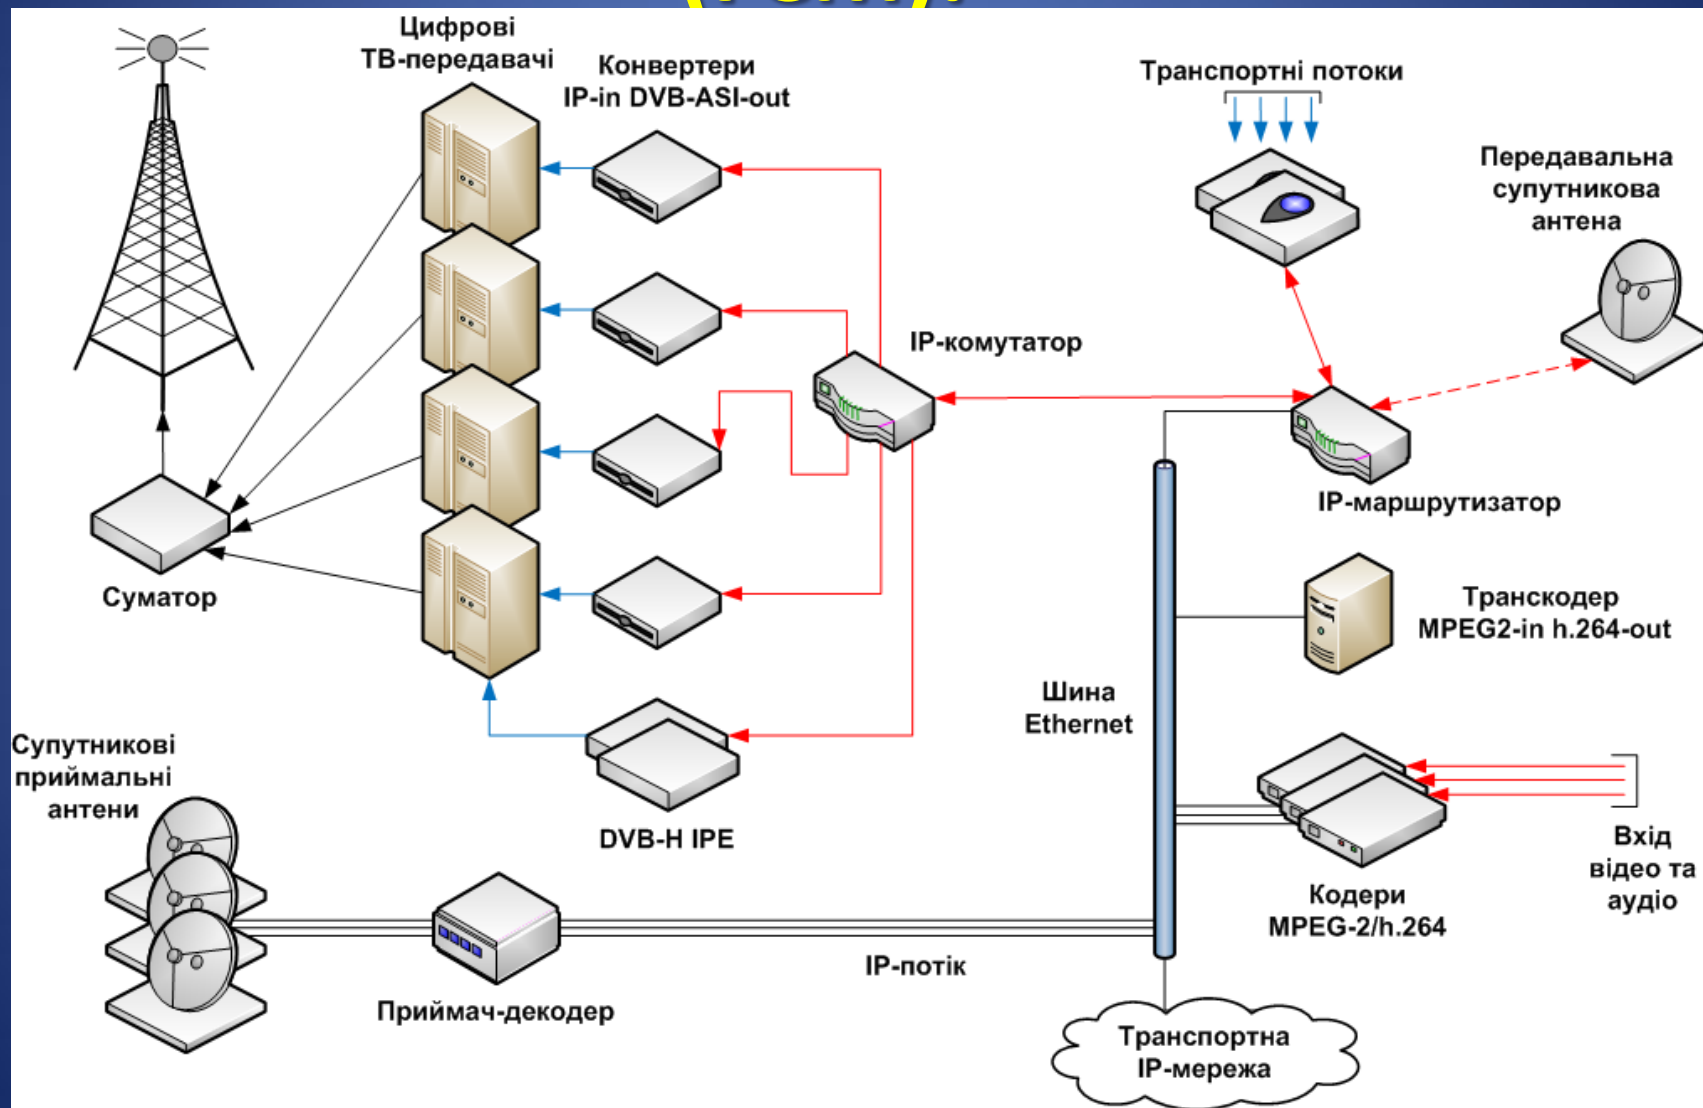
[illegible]

Цифрові ТВ-передавачі

Конвертери IP-in DVB-ASI-out

Транспортні потоки

Передавальна супутникова антена

IP-комутатор

IP-маршрутизатор

Суматор

Транскодер MPEG2-in h.264-out

Шина Ethernet

Супутникові приймальні антени

DVB-H IPE

Вхід відео та аудіо

Кодери MPEG-2/h.264

IP-потік

Приймач-декодер

Транспортна IP-мережа